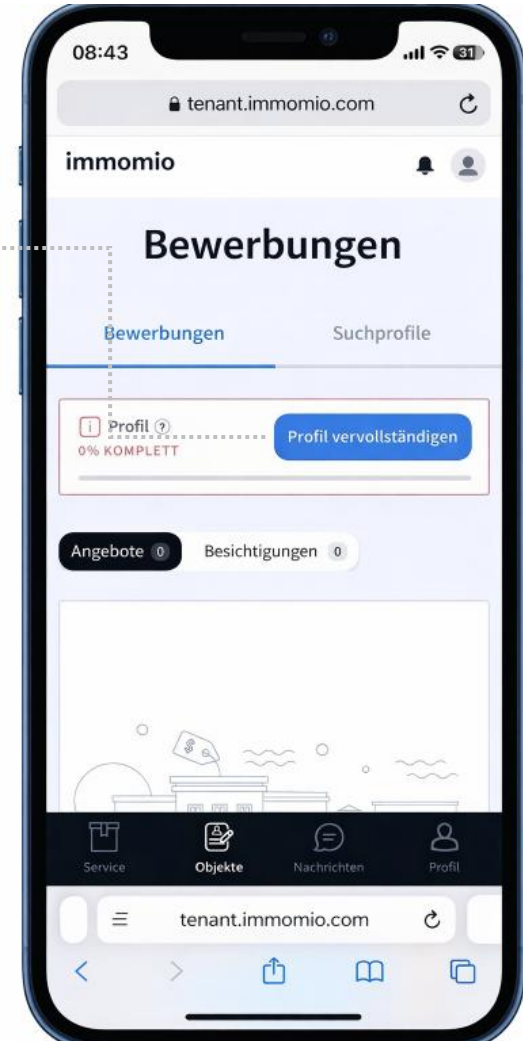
08:43

31

tenant.immomio.com

immomio

Bewerbungen

Bewerbungen

Suchprofile

Profil

0% KOMPLETT

Profil vervollständigen

Angebote 0

Besichtigungen 0

Service

Objekte

Nachrichten

Profil

tenant.immomio.com